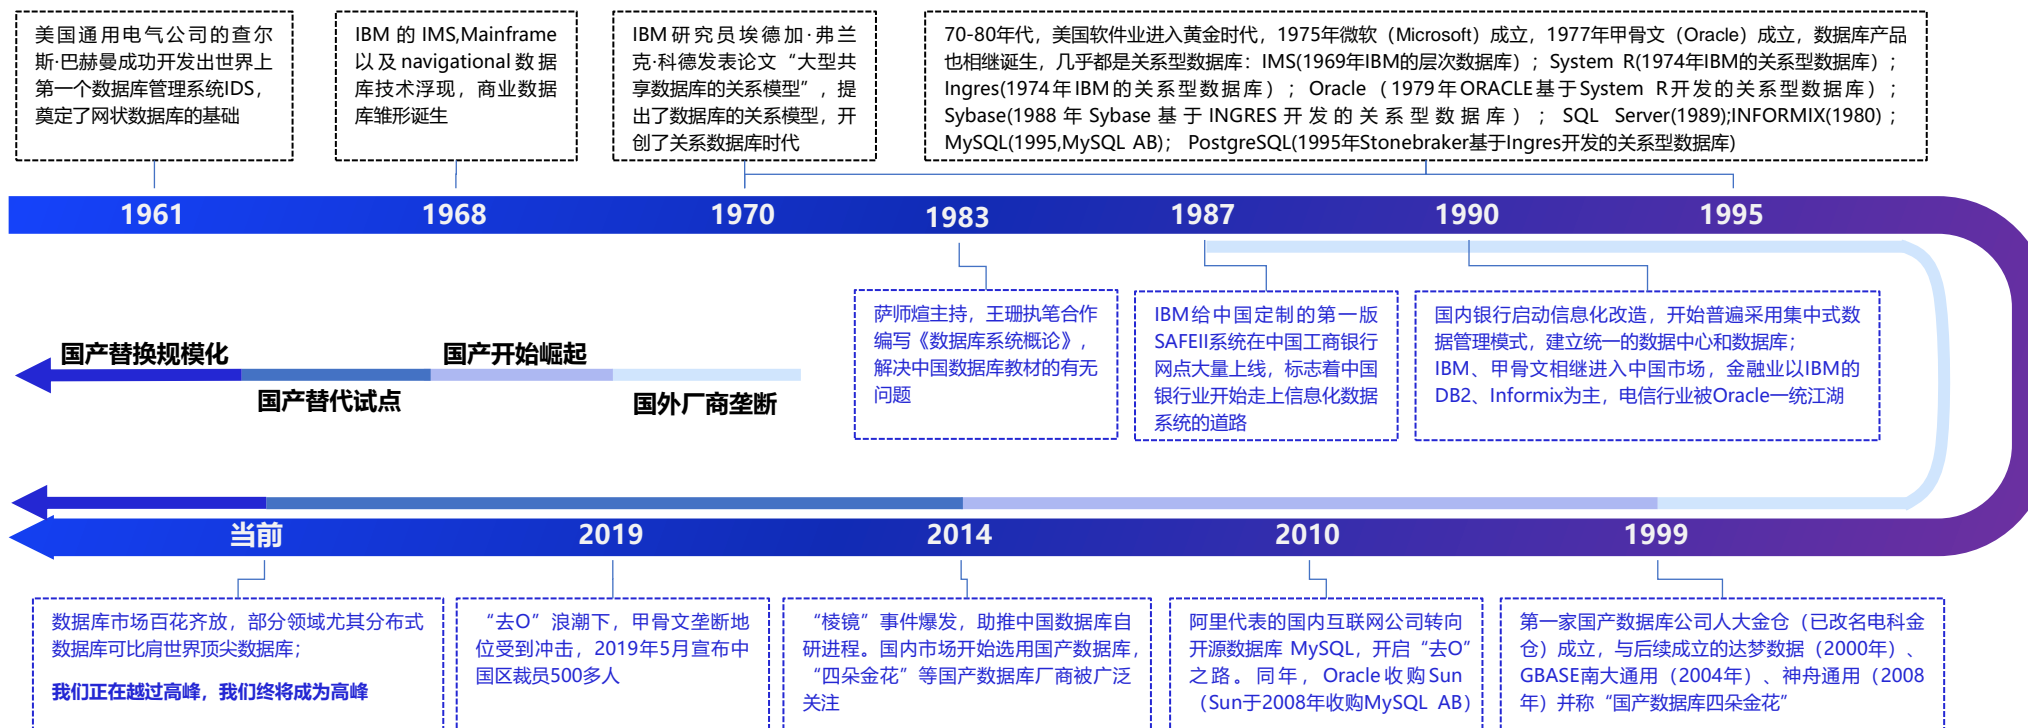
美国通用电气公司的查尔斯·巴赫曼成功开发出世界上第一个数据库管理系统IDS，奠定了网状数据库的基础

IBM 的 IMS,Mainframe 以及 navigational 数据库技术浮现，商业数据库雏形诞生

IBM 研究员埃德加·弗兰克·科德发表论文“大型共享数据库的关系模型”，提出了数据库的关系模型，开创了关系数据库时代

70-80年代，美国软件业进入黄金时代，1975年微软（Microsoft）成立，1977年甲骨文（Oracle）成立，数据库产品也相继诞生，几乎都是关系型数据库：IMS(1969年IBM的层次数据库)；System R(1974年IBM的关系型数据库)；Ingres(1974年IBM的关系型数据库)；Oracle（1979年ORACLE基于System R开发的关系型数据库）；Sybase(1988年Sybase基于INGRES开发的关系型数据库)；SQL Server(1989);INFORMIX(1980)；MySQL(1995,MySQL AB)； PostgreSQL(1995年Stonebraker基于Ingres开发的关系型数据库)

1961
1968
1970
1983
1987
1990
1995

萨师煊主持，王珊执笔合作编写《数据库系统概论》，解决中国数据库教材的有无问题

IBM给中国定制的第一版SAFEII系统在中国工商银行网点大量上线，标志着中国银行业开始走上信息化数据系统的道路

国内银行启动信息化改造，开始普遍采用集中式数据管理模式，建立统一的数据中心和数据库；IBM、甲骨文相继进入中国市场，金融业以IBM的DB2、Informix为主，电信行业被Oracle一统江湖

国产替换规模化
国产开始崛起
国产替代试点
国外厂商垄断

当前
2019
2014
2010
1999

数据库市场百花齐放，部分领域尤其分布式数据库可比肩世界顶尖数据库；

我们正在越过高峰，我们终将成为高峰

“去O”浪潮下，甲骨文垄断地位受到冲击，2019年5月宣布中国区裁员500多人

“棱镜”事件爆发，助推中国数据库自研进程。国内市场开始选用国产数据库，“四朵金花”等国产数据库厂商被广泛关注

阿里代表的国内互联网公司转向开源数据库 MySQL，开启“去O”之路。同年，Oracle 收购 Sun（Sun于2008年收购MySQL AB）

第一家国产数据库公司人大金仓（已改名电科金仓）成立，与后续成立的达梦数据（2000年）、GBASE南大通用（2004年）、神舟通用（2008年）并称“国产数据库四朵金花”